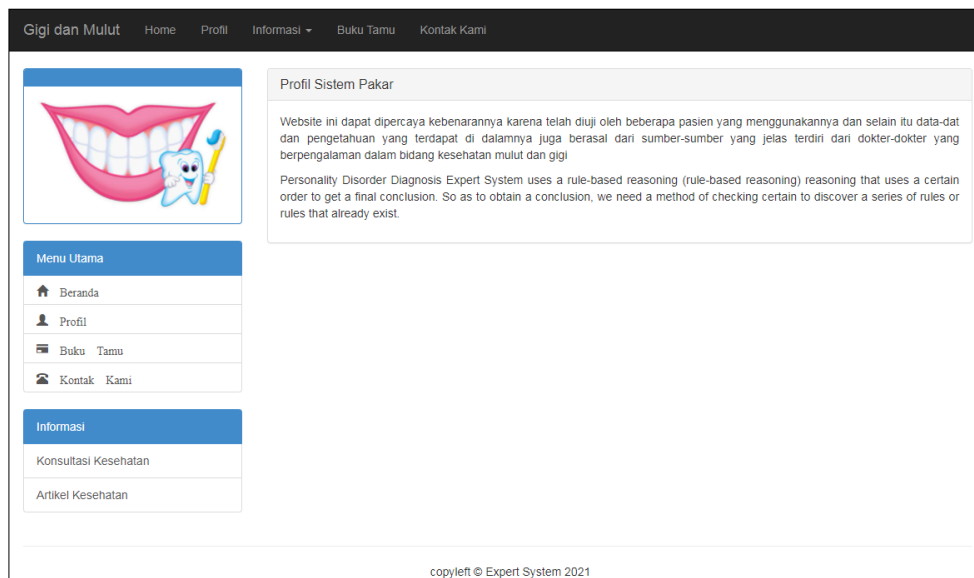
Gigi dan Mulut Home Profil Informasi Buku Tamu Kontak Kami

Profil Sistem Pakar

Website ini dapat dipercaya kebenarannya karena telah diuji oleh beberapa pasien yang menggunakannya dan selain itu data-dat dan pengetahuan yang terdapat di dalamnya juga berasal dari sumber-sumber yang jelas terdiri dari dokter-dokter yang berpengalaman dalam bidang kesehatan mulut dan gigi

Personality Disorder Diagnosis Expert System uses a rule-based reasoning (rule-based reasoning) reasoning that uses a certain order to get a final conclusion. So as to obtain a conclusion, we need a method of checking certain to discover a series of rules or rules that already exist.

Menu Utama

Beranda

Profil

Buku Tamu

Kontak Kami

Informasi

Konsultasi Kesehatan

Artikel Kesehatan

copyleft © Expert System 2021